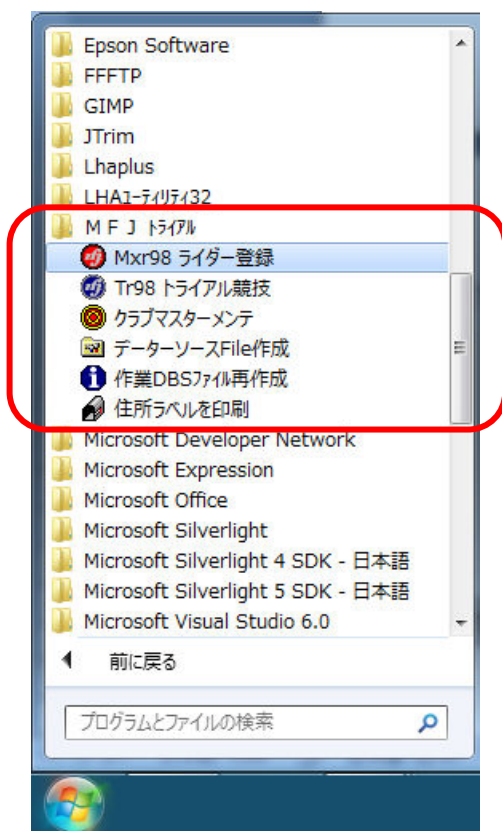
Epson Software
FFFTP
GIMP
JTrim
Lhaplus
LHAユーティリティ32
M F J トライアル
Mxr98 ライダー登録
Tr98 トライアル競技
クラブマスターメンテ
データーソースFile作成
作業DBSファイル再作成
住所ラベルを印刷
Microsoft Developer Network
Microsoft Expression
Microsoft Office
Microsoft Silverlight
Microsoft Silverlight 4 SDK - 日本語
Microsoft Silverlight 5 SDK - 日本語
Microsoft Visual Studio 6.0
前に戻る
プログラムとファイルの検索